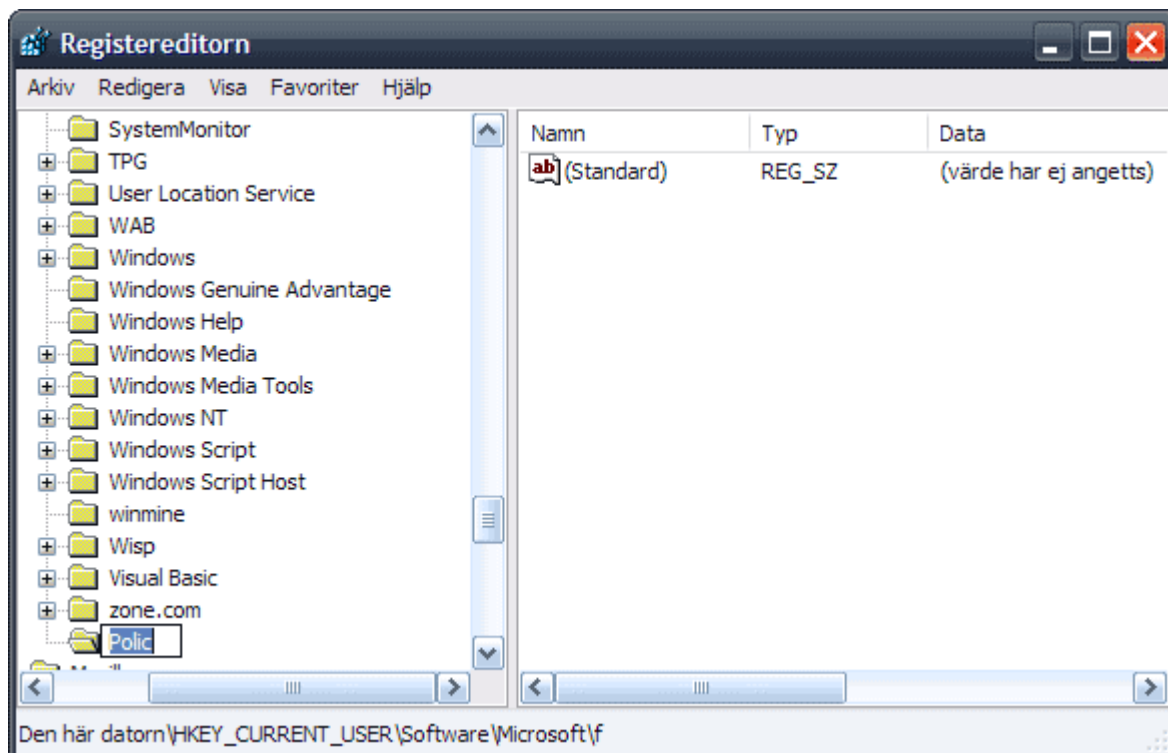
Registereditorn

Arkiv Redigera Visa Favoriter Hjälp

SystemMonitor
TPG
User Location Service
WAB
Windows
Windows Genuine Advantage
Windows Help
Windows Media
Windows Media Tools
Windows NT
Windows Script
Windows Script Host
winmine
Wisp
Visual Basic
zone.com
Polic
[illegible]

| Namn | Typ | Data |
|---|---|---|
| ab (Standard) | REG_SZ | (värde har ej angetts) |

Den här datorn\HKEY_CURRENT_USER\Software\Microsoft\f